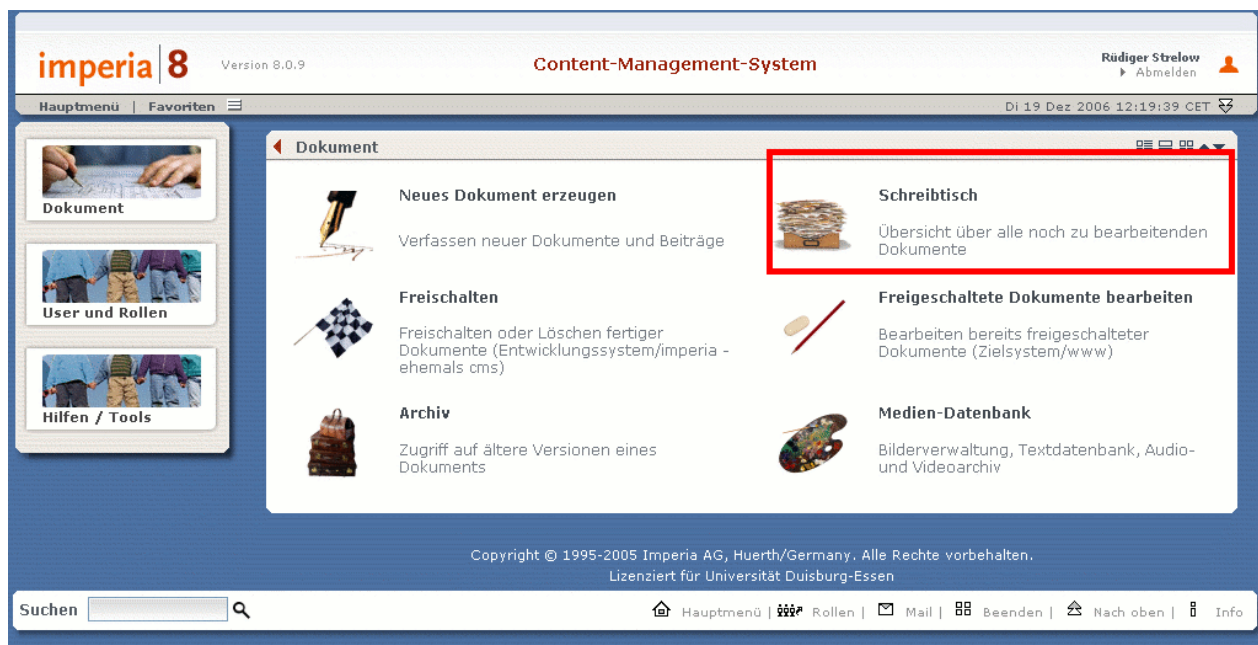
imperia 8 Version 8.0.9

Content-Management-System

Rüdiger Strelow
Abmelden

Hauptmenü | Favoriten

Di 19 Dez 2006 12:19:39 CET

Dokument

User und Rollen

Hilfen / Tools

Dokument

Neues Dokument erzeugen

Verfassen neuer Dokumente und Beiträge

Schreibtisch

Übersicht über alle noch zu bearbeitenden Dokumente

Freischalten

Freischalten oder Löschen fertiger Dokumente (Entwicklungssystem/imperia - ehemals cms)

Freigeschaltete Dokumente bearbeiten

Bearbeiten bereits freigeschalteter Dokumente (Zielsystem/www)

Archiv

Zugriff auf ältere Versionen eines Dokuments

Medien-Datenbank

Bilderverwaltung, Textdatenbank, Audio- und Videoarchiv

Copyright © 1995-2005 Imperia AG, Huerth/Germany. Alle Rechte vorbehalten.
Lizenziert für Universität Duisburg-Essen

Suchen

Hauptmenü | Rollen | Mail | Beenden | Nach oben | Info